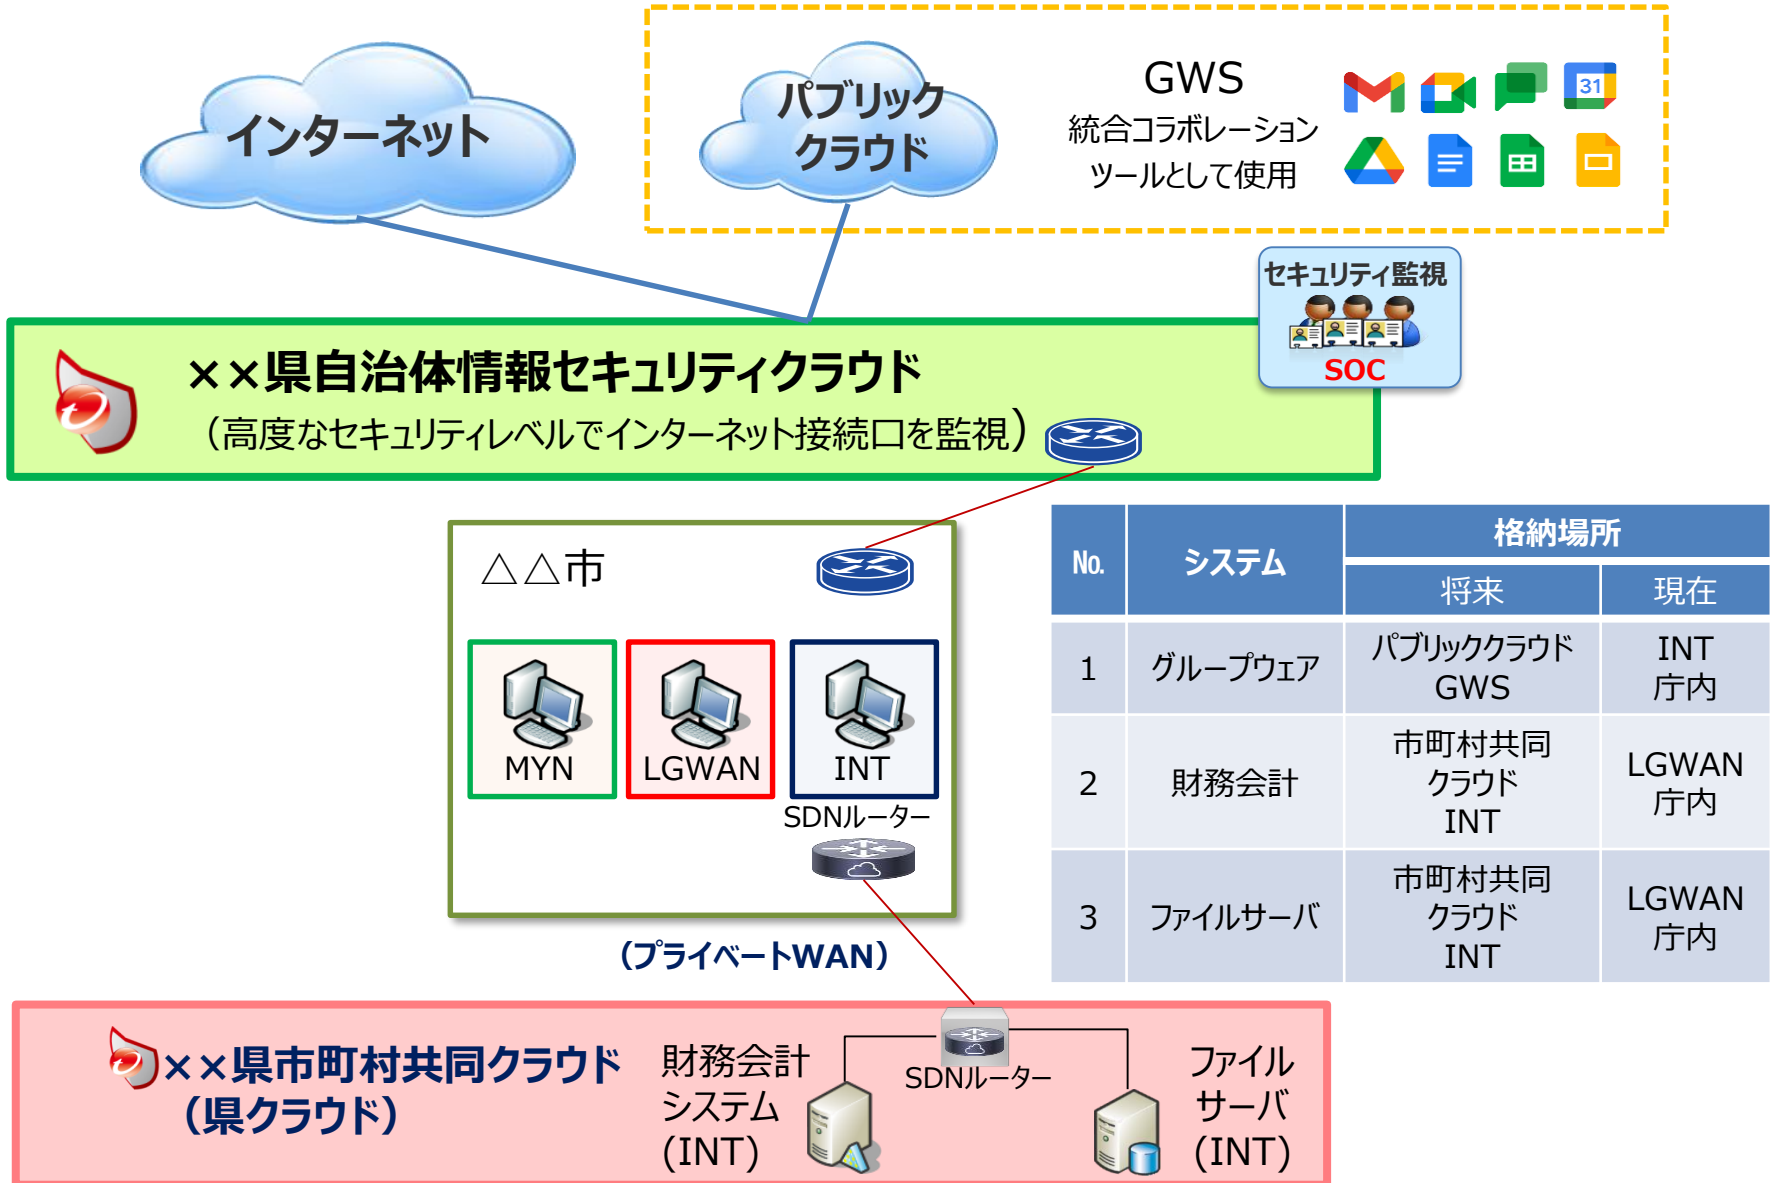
インターネット

パブリッククラウド

GWS
統合コラボレーションツールとして使用

31

セキュリティ監視
SOC

××県自治体情報セキュリティクラウド
（高度なセキュリティレベルでインターネット接続口を監視）

△△市

MYN

LGWAN

INT

SDNルーター

（プライベートWAN）

<table>
<tr><th rowspan="2">No.</th><th rowspan="2">システム</th><th colspan="2">格納場所</th></tr>
<tr><th>将来</th><th>現在</th></tr>
<tr><td>1</td><td>グループウェア</td><td>パブリッククラウド GWS</td><td>INT 庁内</td></tr>
<tr><td>2</td><td>財務会計</td><td>市町村共同 クラウド INT</td><td>LGWAN 庁内</td></tr>
<tr><td>3</td><td>ファイルサーバ</td><td>市町村共同 クラウド INT</td><td>LGWAN 庁内</td></tr>
</table>

××県市町村共同クラウド
（県クラウド）

財務会計システム（INT）

SDNルーター

ファイルサーバ（INT）